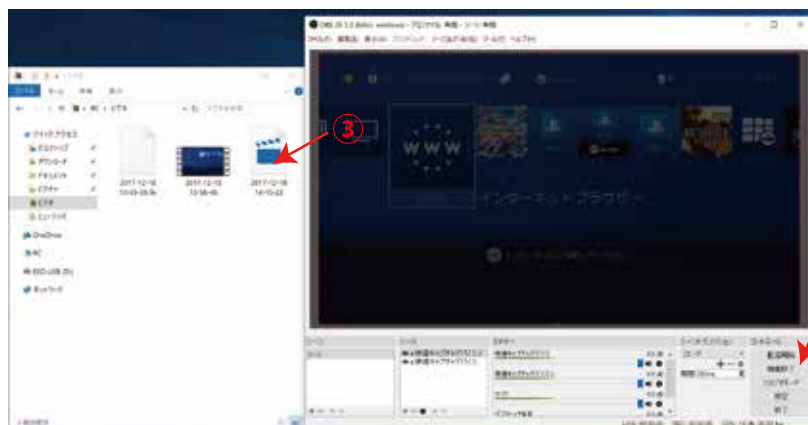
③

ビデオ

ファイル ホーム 共有 表示

PC > ビデオ

クイック アクセス
デスクトップ
ダウンロード
ドキュメント
ピクチャ
ビデオ
ミュージック
OneDrive
PC
BD-USB (E:)
ネットワーク

2017-12-18 13-03-39.flv
2017-12-18 13-56-46
2017-12-18 14-15-23

インターネットブラウザー

WWW

ソース
シーン
ミキサー
シーントランジション
コントロール
配信開始
録画開始
スタジオモード
設定
終了